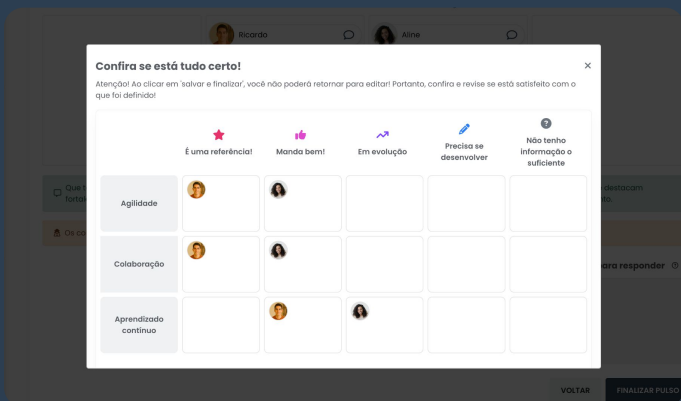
Ricardo

Aline

Confira se está tudo certo!

×

Atenção! Ao clicar em 'salvar e finalizar', você não poderá retornar para editar! Portanto, confira e revise se está satisfeito com o que foi definido!

| | É uma referência! | Manda bem! | Em evolução | Precisa se desenvolver | Não tenho informação o suficiente |
|---|---|---|---|---|---|
| Agilidade | | | | | |
| Colaboração | | | | | |
| Aprendizado contínuo | | | | | |

Que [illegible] fortal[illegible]

De co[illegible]

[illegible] destacam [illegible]nto.

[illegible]ara responder

VOLTAR

FINALIZAR PULSO